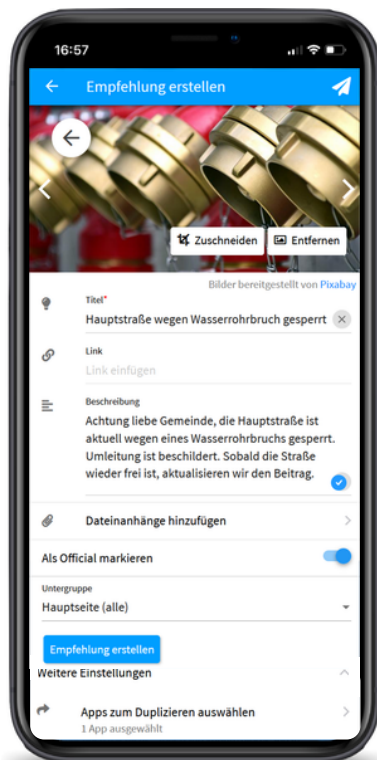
16:57

Empfehlung erstellen

Zuschneiden
Entfernen

Bilder bereitgestellt von Pixabay

Titel*
Hauptstraße wegen Wasserrohrbruch gesperrt

Link
Link einfügen

Beschreibung
Achtung liebe Gemeinde, die Hauptstraße ist aktuell wegen eines Wasserrohrbruchs gesperrt. Umleitung ist beschildert. Sobald die Straße wieder frei ist, aktualisieren wir den Beitrag.

Dateianhänge hinzufügen

Als Official markieren

Untergruppe
Hauptseite (alle)

Empfehlung erstellen

Weitere Einstellungen

Apps zum Duplizieren auswählen
1 App ausgewählt